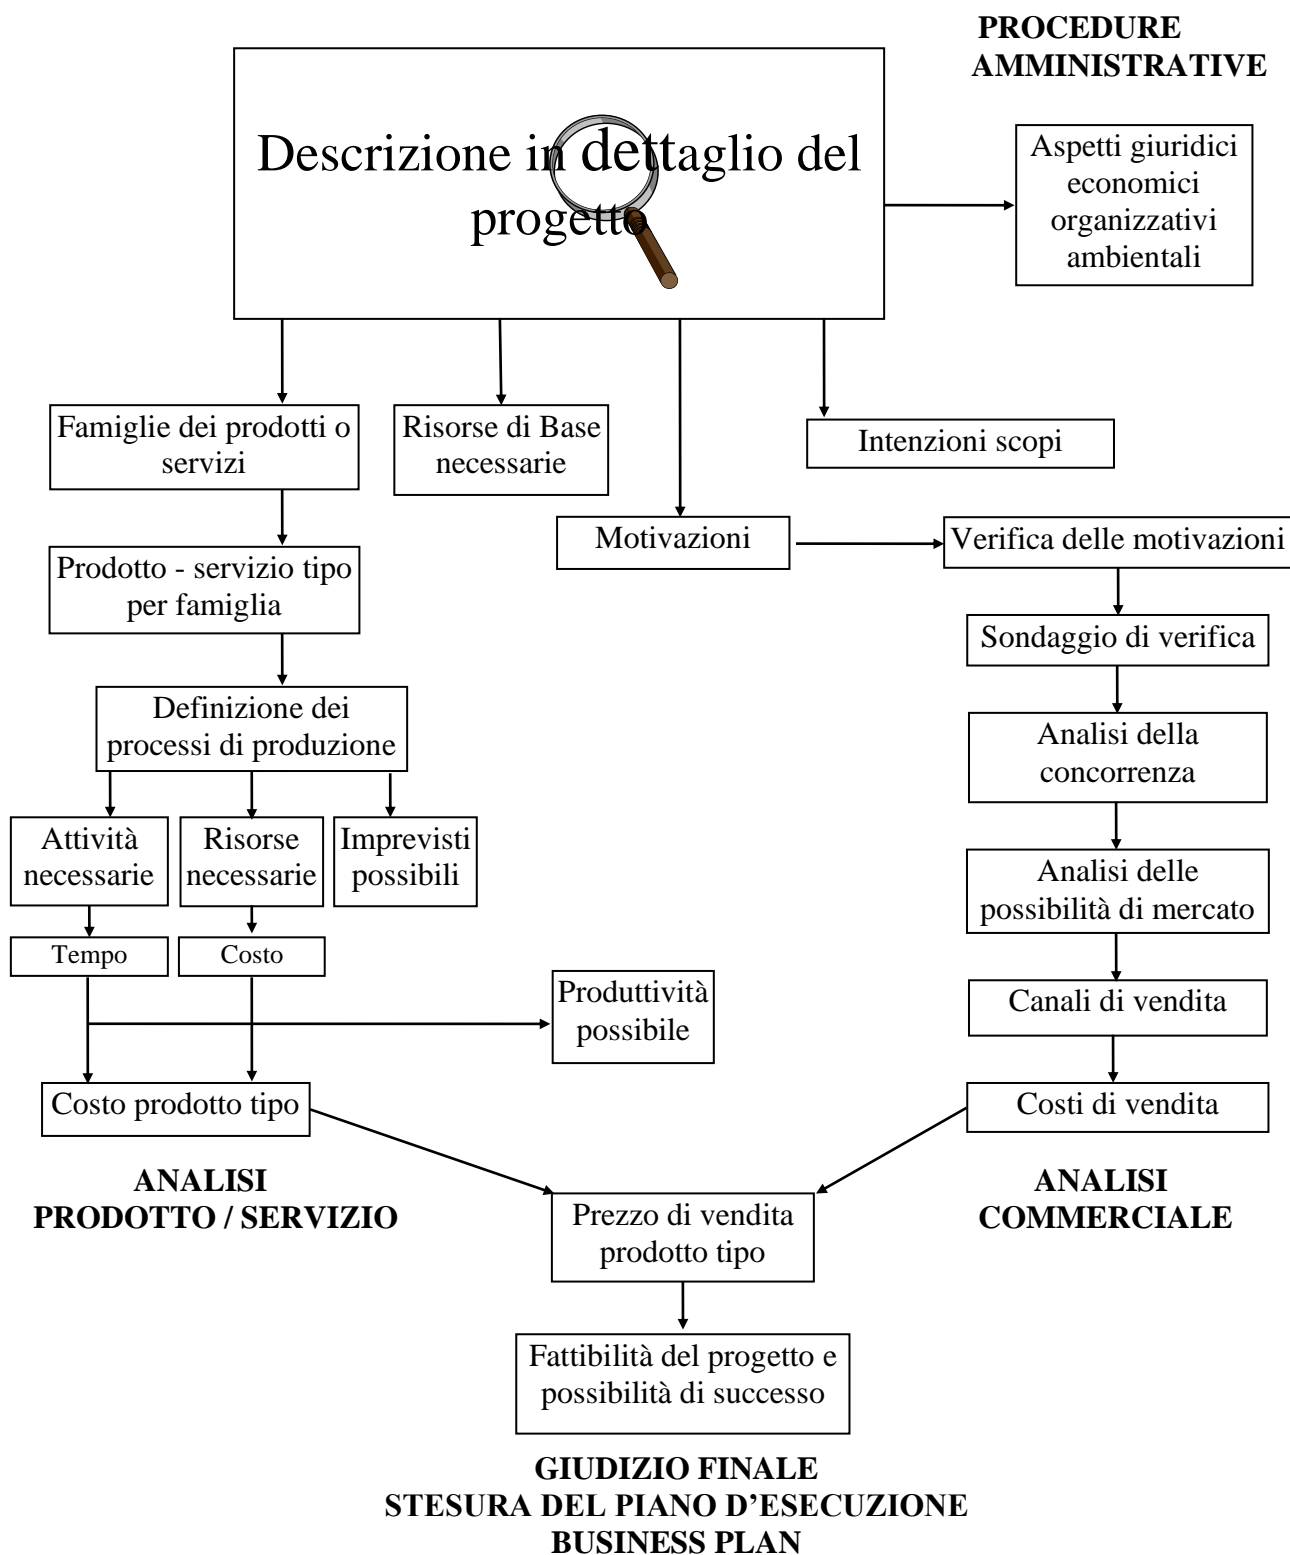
PROCEDURE AMMINISTRATIVE

Descrizione in dettaglio del progetto

Aspetti giuridici economici organizzativi ambientali

Famiglie dei prodotti o servizi

Risorse di Base necessarie

Intenzioni scopi

Motivazioni

Verifica delle motivazioni

Prodotto - servizio tipo per famiglia

Sondaggio di verifica

Definizione dei processi di produzione

Analisi della concorrenza

Attività necessarie

Risorse necessarie

Imprevisti possibili

Analisi delle possibilità di mercato

Tempo

Costo

Produttività possibile

Canali di vendita

Costo prodotto tipo

Costi di vendita

ANALISI PRODOTTO / SERVIZIO

Prezzo di vendita prodotto tipo

ANALISI COMMERCIALE

Fattibilità del progetto e possibilità di successo

GIUDIZIO FINALE
STESURA DEL PIANO D'ESECUZIONE
BUSINESS PLAN